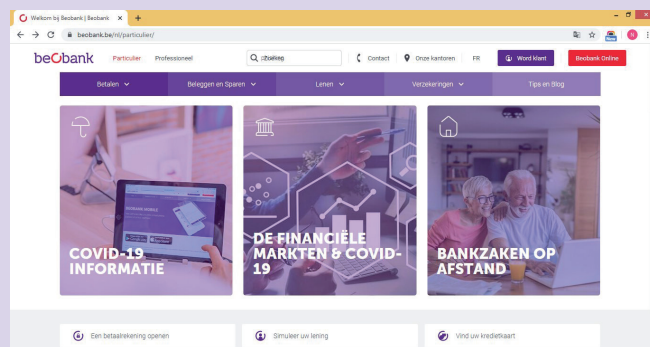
Welkom bij Beobank | Beobank ×
+
beobank.be/nl/particulier/
N
beobank
Particulier
Professioneel
Zoeken
Contact
Onze kantoren
FR
Word klant
Beobank Online
Betalen
Beleggen en Sparen
Lenen
Verzekeringen
Tips en Blog
COVID-19 INFORMATIE
DE FINANCIËLE MARKTEN & COVID-19
BANKZAKEN OP AFSTAND
Een betaalrekening openen
Simuleer uw lening
Vind uw kredietkaart